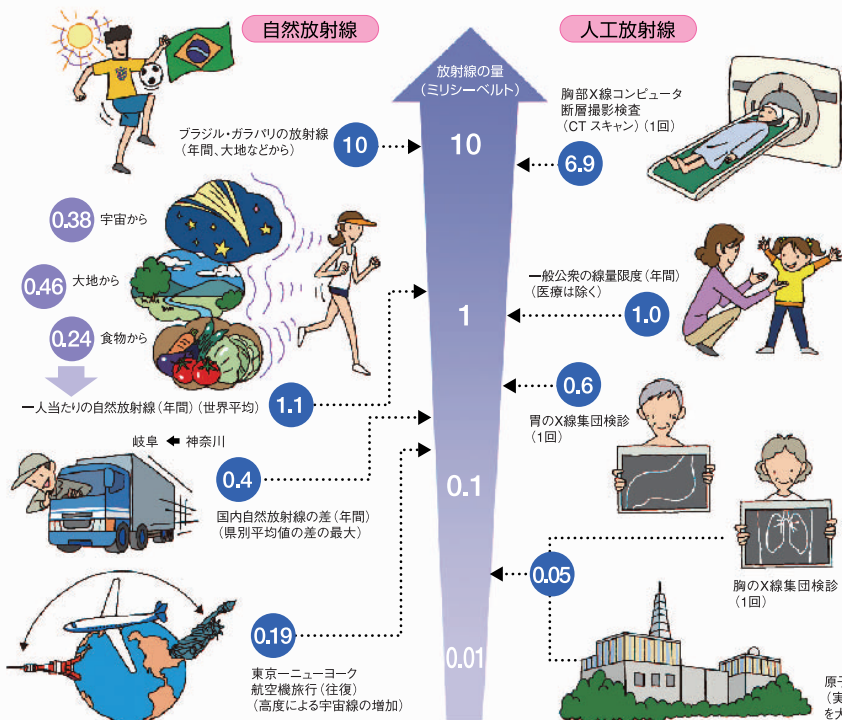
自然放射線

人工放射線

放射線の量
（ミリシーベルト）

10

1

0.1

0.01

10
ブラジル・ガラパリの放射線
（年間、大地などから）

0.38 宇宙から

0.46 大地から

0.24 食物から

一人当たりの自然放射線（年間）（世界平均）
1.1

岐阜 ← 神奈川

0.4
国内自然放射線の差（年間）
（県別平均値の差の最大）

0.19
東京ーニューヨーク
航空機旅行（往復）
（高度による宇宙線の増加）

胸部X線コンピュータ
断層撮影検査
（CT スキャン）（1回）
6.9

一般公衆の線量限度（年間）
（医療は除く）
1.0

0.6
胃のX線集団検診
（1回）

0.05
胸のX線集団検診
（1回）

原子
（実
を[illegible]